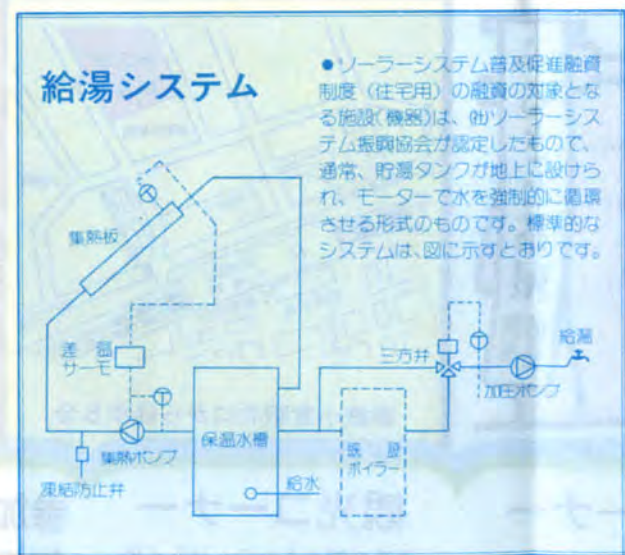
給湯システム

●ソーラーシステム普及促進融資制度（住宅用）の融資の対象となる施設（機器）は、㈶ソーラーシステム振興協会が認定したもので、通常、貯湯タンクが地上に設けられ、モーターで水を強制的に循環させる形式のものです。標準的なシステムは、図に示すとおりです。

集熱板

差温サーモ

集熱ポンプ

凍結防止弁

保温水槽

給水

既設ボイラー

三方弁

加圧ポンプ

給湯